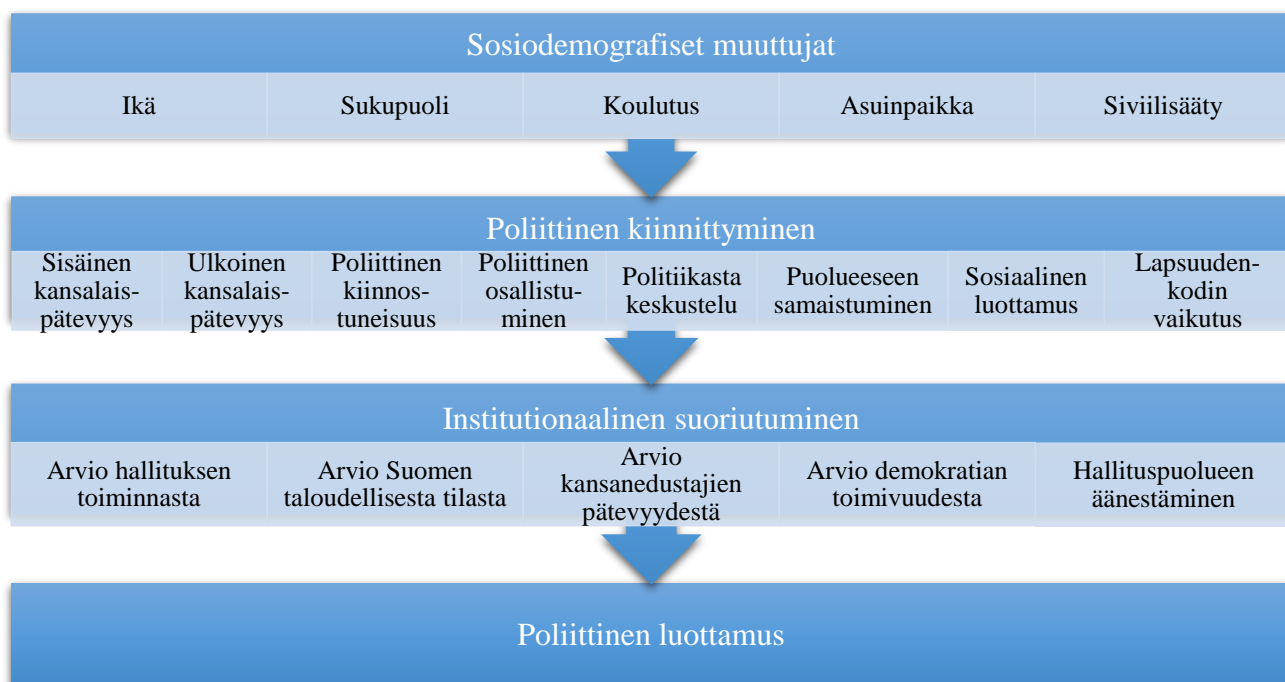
Sosiodemografiset muuttujat

Ikä

Sukupuoli

Koulutus

Asuinpaikka

Siviilisääty

Poliittinen kiinnittyminen

Sisäinen kansalaispätevyys

Ulkoinen kansalaispätevyys

Poliittinen kiinnostuneisuus

Poliittinen osallistuminen

Politiikasta keskustelu

Puolueeseen samaistuminen

Sosiaalinen luottamus

Lapsuudenkodin vaikutus

Institutionaalinen suoriutuminen

Arvio hallituksen toiminnasta

Arvio Suomen taloudellisesta tilasta

Arvio kansanedustajien pätevyydestä

Arvio demokratian toimivuudesta

Hallituspuolueen äänestäminen

Poliittinen luottamus